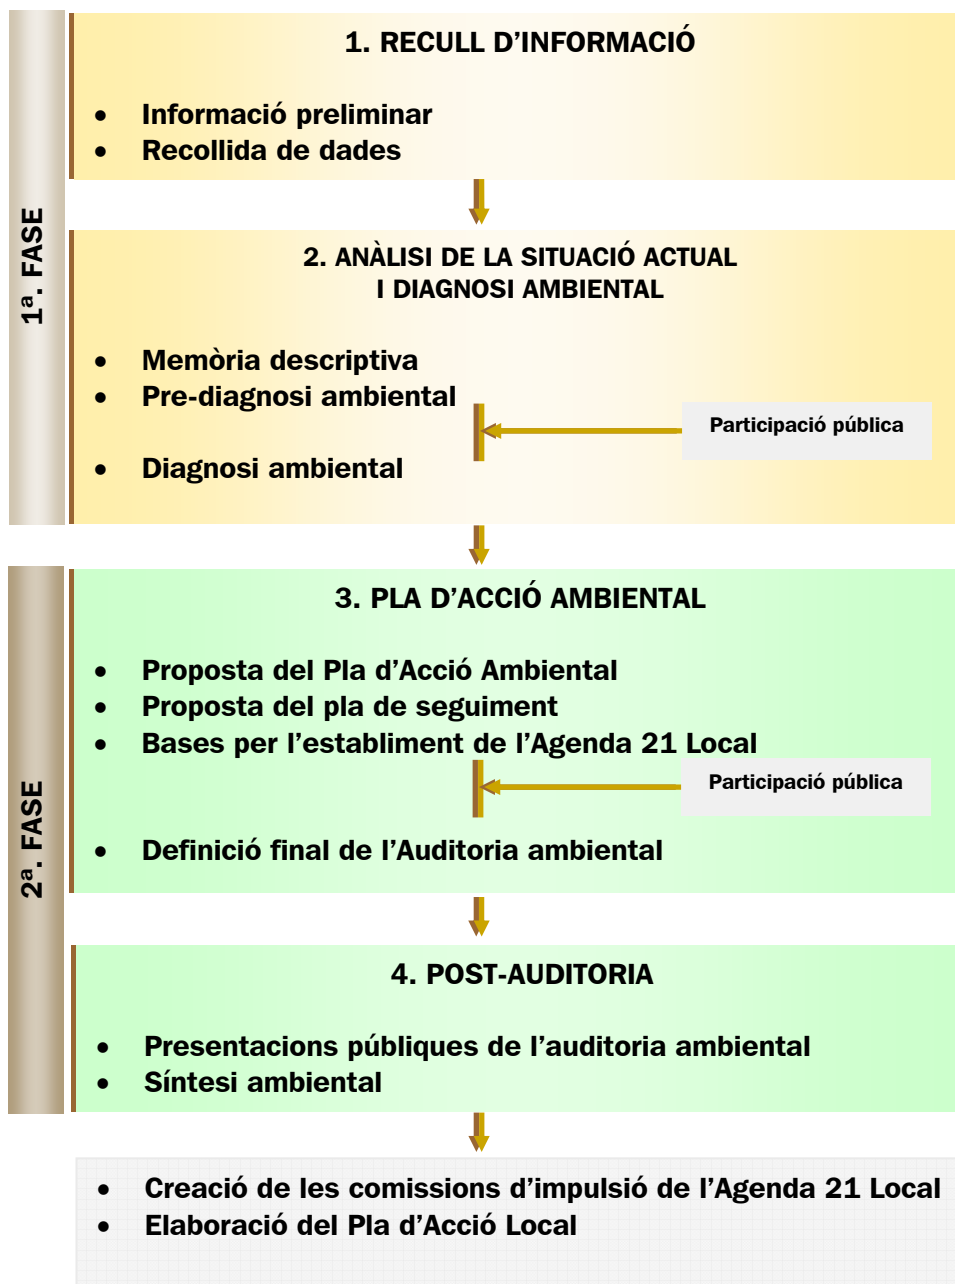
1ª. FASE

1. RECULL D'INFORMACIÓ

- Informació preliminar
- Recollida de dades

2. ANÀLISI DE LA SITUACIÓ ACTUAL I DIAGNOSI AMBIENTAL

- Memòria descriptiva
- Pre-diagnosi ambiental

Participació pública

- Diagnosi ambiental

2ª. FASE

3. PLA D'ACCIÓ AMBIENTAL

- Proposta del Pla d'Acció Ambiental
- Proposta del pla de seguiment
- Bases per l'establiment de l'Agenda 21 Local

Participació pública

- Definició final de l'Auditoria ambiental

4. POST-AUDITORIA

- Presentacions públiques de l'auditoria ambiental
- Síntesi ambiental

- Creació de les comissions d'impulsió de l'Agenda 21 Local
- Elaboració del Pla d'Acció Local